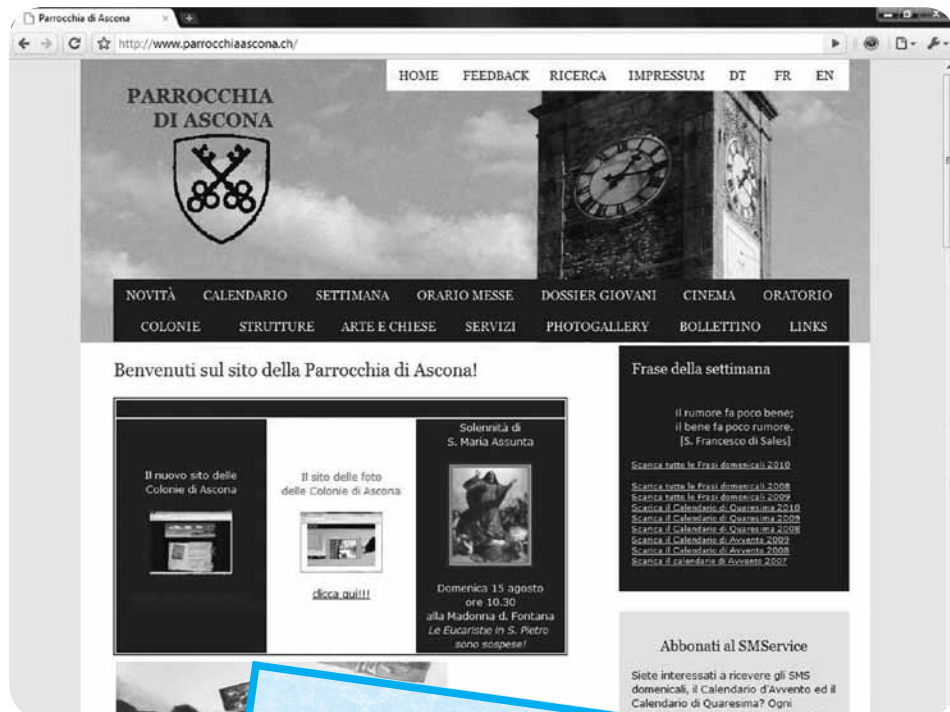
Parrocchia di Ascona

http://www.parrocchiaascona.ch/

HOME FEEDBACK RICERCA IMPRESSUM DT FR EN

PARROCCHIA DI ASCONA

NOVITÀ CALENDARIO SETTIMANA ORARIO MESSE DOSSIER GIOVANI CINEMA ORATORIO
COLONIE STRUTTURE ARTE E CHIESE SERVIZI PHOTOGALLERY BOLLETTINO LINKS

Benvenuti sul sito della Parrocchia di Ascona!

Il nuovo sito delle Colonie di Ascona

Il sito delle foto delle Colonie di Ascona

clicca qui!!!

Solennità di S. Maria Assunta

Domenica 15 agosto ore 10.30 alla Madonna d. Fontana
Le Eucaristie in S. Pietro sono sospese!

Frase della settimana

Il rumore fa poco bene;
il bene fa poco rumore.
[S. Francesco di Sales]

Scarica tutte le Frasi domenicali 2010

Scarica tutte le Frasi domenicali 2008
Scarica tutte le Frasi domenicali 2009
Scarica il Calendario di Quaresima 2010
Scarica il Calendario di Quaresima 2009
Scarica il Calendario di Quaresima 2008
Scarica il Calendario di Avvento 2009
Scarica il Calendario di Avvento 2008
Scarica il calendario di Avvento 2007

Abbonati al SMService

Siete interessati a ricevere gli SMS domenicali, il Calendario d'Avvento ed il Calendario di Quaresima? Ogni